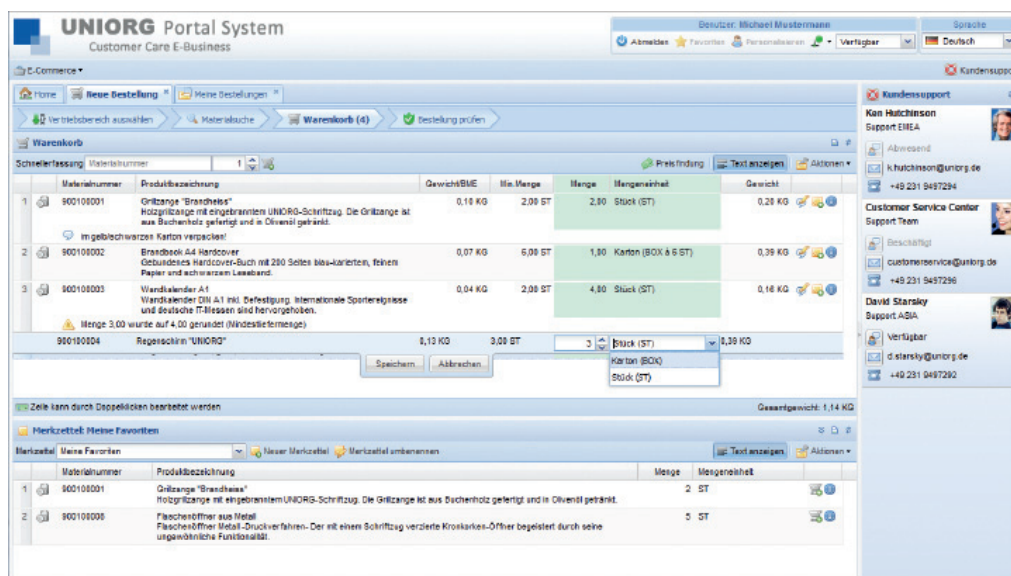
UNIORG Portal System
Customer Care E-Business

Benutzer: Michael Mustermann
Abmelden Favoriten Personalisieren Verfügbar
Sprache
Deutsch

E-Commerce
Kundensupport

Home | Neue Bestellung | Meine Bestellungen

Vertriebsbereich auswählen | Materialsuche | Warenkorb (4) | Bestellung prüfen

Warenkorb

Schnellerfassung Materialnummer 1
Preisfindung | Text anzeigen | Aktionen

| | | Materialnummer | Produktbezeichnung | Gewicht/BME | Min.Menge | Menge | Mengeneinheit | Gewicht |
|---|---|---|---|---|---|---|---|---|
| 1 | | 900100001 | Grillzange "Brandheiss" Holzgrillzange mit eingebranntem UNIORG-Schriftzug. Die Grillzange ist aus Buchenholz gefertigt und in Olivenöl getränkt. Im gelbschwarzen Karton verpacken! | 0,10 KG | 2,00 ST | 2,00 | Stück (ST) | 0,20 KG |
| 2 | | 900100002 | Brandbook A4 Hardcover Gebundenes Hardcover-Buch mit 200 Seiten blau-kariertem, feinem Papier und schwarzem Lesebend. | 0,07 KG | 6,00 ST | 1,00 | Karton (BOX à 6 ST) | 0,39 KG |
| 3 | | 900100003 | Wandkalender A1 Wandkalender DIN A1 inkl. Befestigung. Internationale Sportereignisse und deutsche IT-Messen sind hervorgehoben. Menge 3,00 wurde auf 4,00 gerundet (Mindestliefermenge) | 0,04 KG | 2,00 ST | 4,00 | Stück (ST) | 0,16 KG |
| | | 900100004 | Regenschirm "UNIORG" | 0,13 KG | 3,00 ST | 3 | Stück (ST) | 0,39 KG |

Karton (BOX)
Stück (ST)

Speichern | Abbrechen

Zeile kann durch Doppelklicken bearbeitet werden
Gesamtgewicht: 1,14 KG

Merkzettel: Meine Favoriten

Merkzettel Meine Favoriten | Neuer Merkzettel | Merkzettel umbenennen
Text anzeigen | Aktionen

| | | Materialnummer | Produktbezeichnung | Menge | Mengeneinheit |
|---|---|---|---|---|---|
| 1 | | 900100001 | Grillzange "Brandheiss" Holzgrillzange mit eingebranntem UNIORG-Schriftzug. Die Grillzange ist aus Buchenholz gefertigt und in Olivenöl getränkt. | 2 | ST |
| 2 | | 900100006 | Flaschenöffner aus Metall Flaschenöffner Metall-Druckverfahren- Der mit einem Schriftzug verzierte Kronkorken-Öffner begeistert durch seine ungewöhnliche Funktionalität. | 5 | ST |

Kundensupport

Ken Hutchinson
Support EMEA
Abwesend
k.hutchinson@uniorg.de
+49 231 9497294

Customer Service Center
Support Team
Beschäftigt
customerservice@uniorg.de
+49 231 9497296

David Starsky
Support ASIA
Verfügbar
d.starsky@uniorg.de
+49 231 9497292